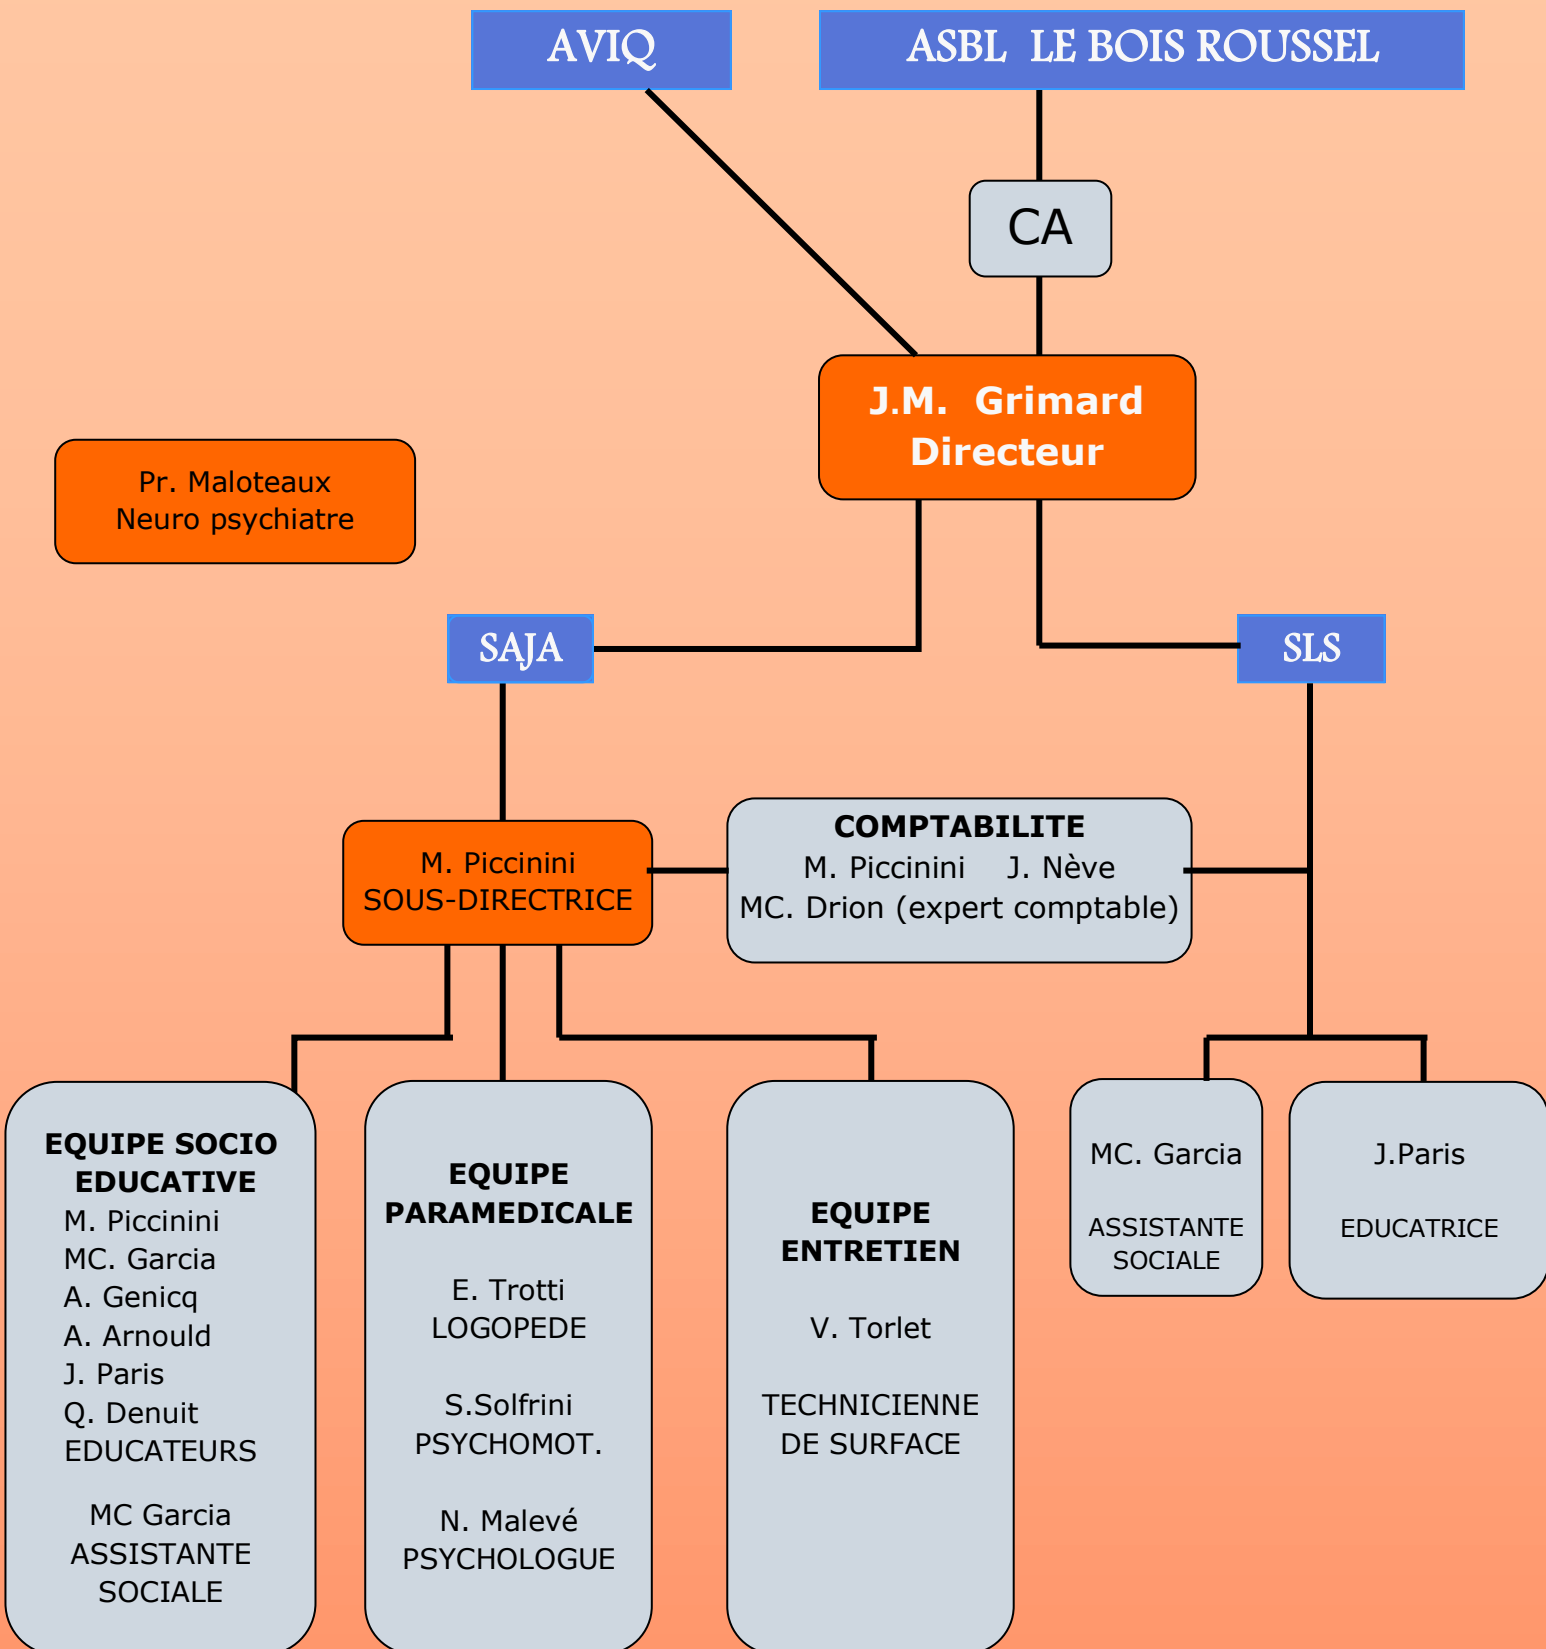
AVIQ

ASBL LE BOIS ROUSSEL

CA

J.M. Grimard
Directeur

Pr. Maloteaux
Neuro psychiatre

SAJA

SLS

M. Piccinini
SOUS-DIRECTRICE

COMPTABILITE
M. Piccinini J. Nève
MC. Drion (expert comptable)

EQUIPE SOCIO EDUCATIVE
M. Piccinini
MC. Garcia
A. Genicq
A. Arnould
J. Paris
Q. Denuit
EDUCATEURS

MC Garcia
ASSISTANTE SOCIALE

EQUIPE PARAMEDICALE

E. Trotti
LOGOPEDE

S.Solfrini
PSYCHOMOT.

N. Malevé
PSYCHOLOGUE

EQUIPE ENTRETIEN

V. Torlet

TECHNICIENNE DE SURFACE

MC. Garcia

ASSISTANTE SOCIALE

J.Paris

EDUCATRICE